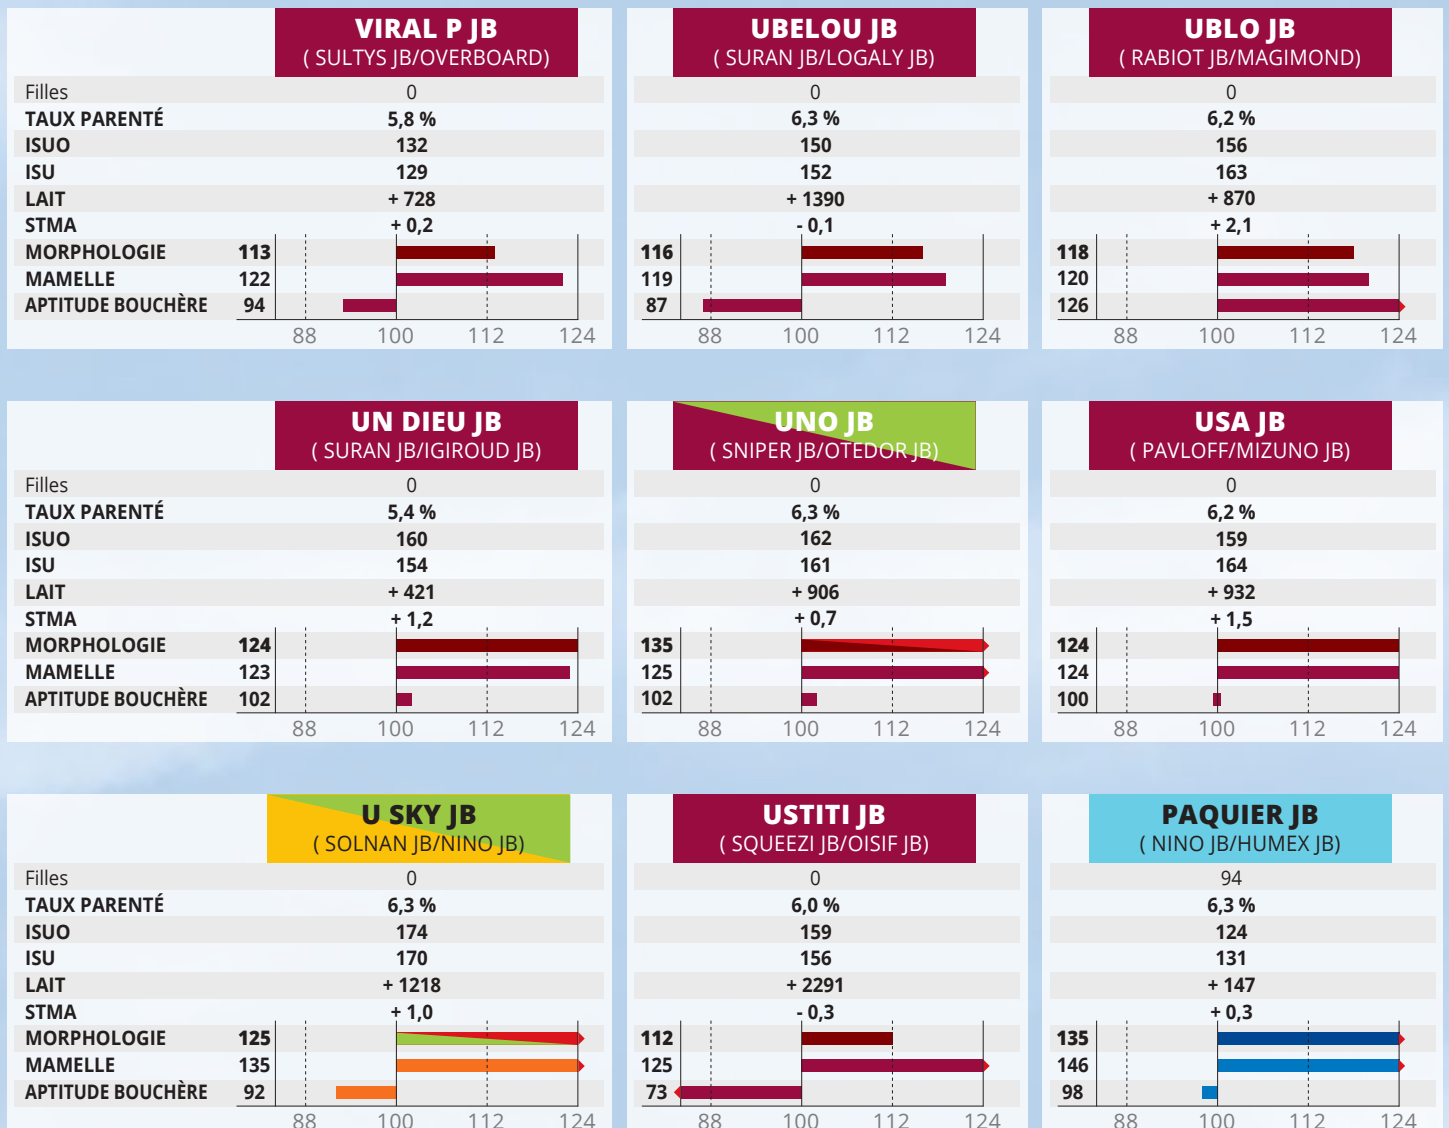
VIRAL P JB
( SULTYS JB/OVERBOARD)

| | |
|---|---|
| Filles | 0 |
| TAUX PARENTÉ | 5,8 % |
| ISUO | 132 |
| ISU | 129 |
| LAIT | + 728 |
| STMA | + 0,2 |
| MORPHOLOGIE | 113 |
| MAMELLE | 122 |
| APTITUDE BOUCHÈRE | 94 |

88 100 112 124

UBELOU JB
( SURAN JB/LOGALY JB)

| | |
|---|---|
| Filles | 0 |
| TAUX PARENTÉ | 6,3 % |
| ISUO | 150 |
| ISU | 152 |
| LAIT | + 1390 |
| STMA | - 0,1 |
| MORPHOLOGIE | 116 |
| MAMELLE | 119 |
| APTITUDE BOUCHÈRE | 87 |

88 100 112 124

UBLO JB
( RABIOT JB/MAGIMOND)

| | |
|---|---|
| Filles | 0 |
| TAUX PARENTÉ | 6,2 % |
| ISUO | 156 |
| ISU | 163 |
| LAIT | + 870 |
| STMA | + 2,1 |
| MORPHOLOGIE | 118 |
| MAMELLE | 120 |
| APTITUDE BOUCHÈRE | 126 |

88 100 112 124

UN DIEU JB
( SURAN JB/IGIROUD JB)

| | |
|---|---|
| Filles | 0 |
| TAUX PARENTÉ | 5,4 % |
| ISUO | 160 |
| ISU | 154 |
| LAIT | + 421 |
| STMA | + 1,2 |
| MORPHOLOGIE | 124 |
| MAMELLE | 123 |
| APTITUDE BOUCHÈRE | 102 |

88 100 112 124

UNO JB
( SNIPER JB/OTEDOR JB)

| | |
|---|---|
| Filles | 0 |
| TAUX PARENTÉ | 6,3 % |
| ISUO | 162 |
| ISU | 161 |
| LAIT | + 906 |
| STMA | + 0,7 |
| MORPHOLOGIE | 135 |
| MAMELLE | 125 |
| APTITUDE BOUCHÈRE | 102 |

88 100 112 124

USA JB
( PAVLOFF/MIZUNO JB)

| | |
|---|---|
| Filles | 0 |
| TAUX PARENTÉ | 6,2 % |
| ISUO | 159 |
| ISU | 164 |
| LAIT | + 932 |
| STMA | + 1,5 |
| MORPHOLOGIE | 124 |
| MAMELLE | 124 |
| APTITUDE BOUCHÈRE | 100 |

88 100 112 124

U SKY JB
( SOLNAN JB/NINO JB)

| | |
|---|---|
| Filles | 0 |
| TAUX PARENTÉ | 6,3 % |
| ISUO | 174 |
| ISU | 170 |
| LAIT | + 1218 |
| STMA | + 1,0 |
| MORPHOLOGIE | 125 |
| MAMELLE | 135 |
| APTITUDE BOUCHÈRE | 92 |

88 100 112 124

USTITI JB
( SQUEEZI JB/OISIF JB)

| | |
|---|---|
| Filles | 0 |
| TAUX PARENTÉ | 6,0 % |
| ISUO | 159 |
| ISU | 156 |
| LAIT | + 2291 |
| STMA | - 0,3 |
| MORPHOLOGIE | 112 |
| MAMELLE | 125 |
| APTITUDE BOUCHÈRE | 73 |

88 100 112 124

PAQUIER JB
( NINO JB/HUMEX JB)

| | |
|---|---|
| Filles | 94 |
| TAUX PARENTÉ | 6,3 % |
| ISUO | 124 |
| ISU | 131 |
| LAIT | + 147 |
| STMA | + 0,3 |
| MORPHOLOGIE | 135 |
| MAMELLE | 146 |
| APTITUDE BOUCHÈRE | 98 |

88 100 112 124